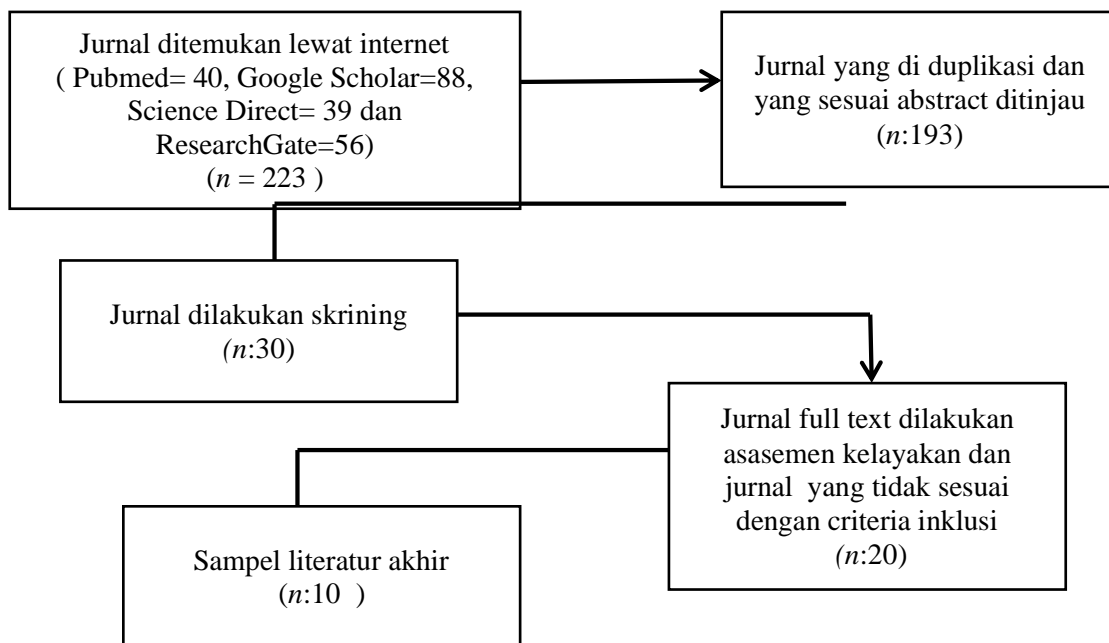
Jurnal ditemukan lewat internet ( Pubmed= 40, Google Scholar=88, Science Direct= 39 dan ResearchGate=56) ($n$ = 223 )

Jurnal yang di duplikasi dan yang sesuai abstract ditinjau ($n$:193)

Jurnal dilakukan skrining ($n$:30)

Jurnal full text dilakukan asasemen kelayakan dan jurnal yang tidak sesuai dengan criteria inklusi ($n$:20)

Sampel literatur akhir ($n$:10 )